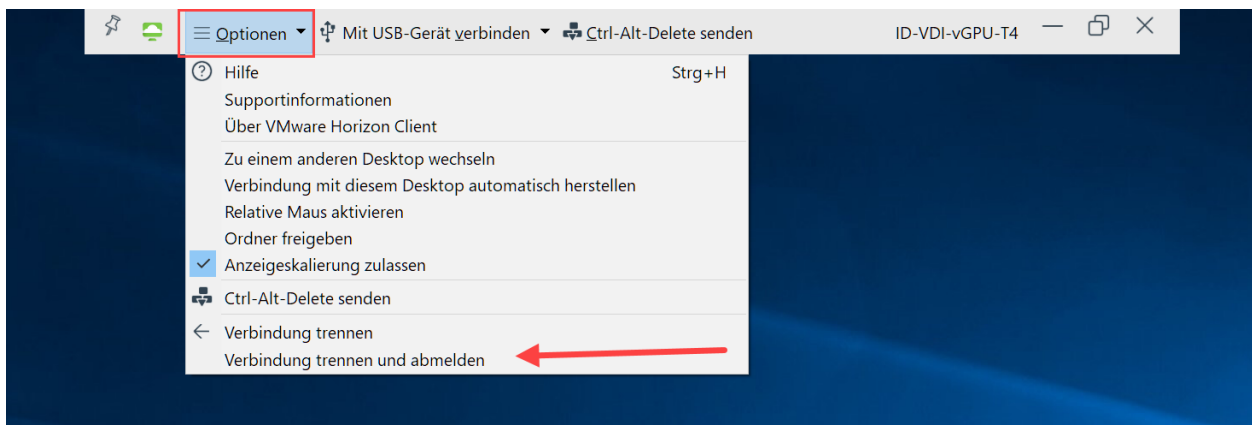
Optionen ▾ Mit USB-Gerät verbinden ▾ Ctrl-Alt-Delete senden ID-VDI-vGPU-T4

Hilfe Strg+H
Supportinformationen
Über VMware Horizon Client
Zu einem anderen Desktop wechseln
Verbindung mit diesem Desktop automatisch herstellen
Relative Maus aktivieren
Ordner freigeben
Anzeigeskalierung zulassen
Ctrl-Alt-Delete senden
Verbindung trennen
Verbindung trennen und abmelden